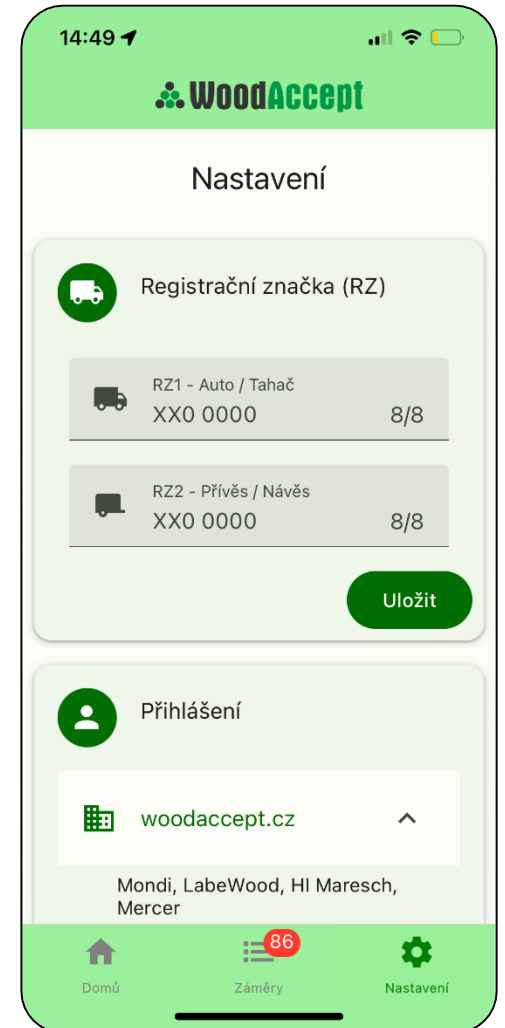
14:49

WoodAccept

Nastavení

Registrační značka (RZ)

RZ1 - Auto / Tahač
XX0 0000 8/8

RZ2 - Přívěs / Návěs
XX0 0000 8/8

Uložit

Přihlášení

woodaccept.cz

Mondi, LabeWood, HI Maresch, Mercer

Domů
86
Záměry
Nastavení